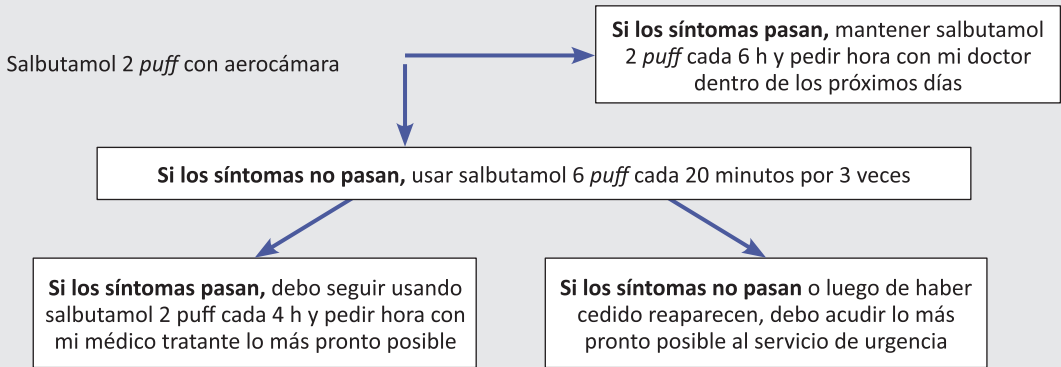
Salbutamol 2 *puff* con aerocámara

**Si los síntomas pasan,** mantener salbutamol 2 *puff* cada 6 h y pedir hora con mi doctor dentro de los próximos días

**Si los síntomas no pasan,** usar salbutamol 6 *puff* cada 20 minutos por 3 veces

**Si los síntomas pasan,** debo seguir usando salbutamol 2 puff cada 4 h y pedir hora con mi médico tratante lo más pronto posible

**Si los síntomas no pasan** o luego de haber cedido reaparecen, debo acudir lo más pronto posible al servicio de urgencia